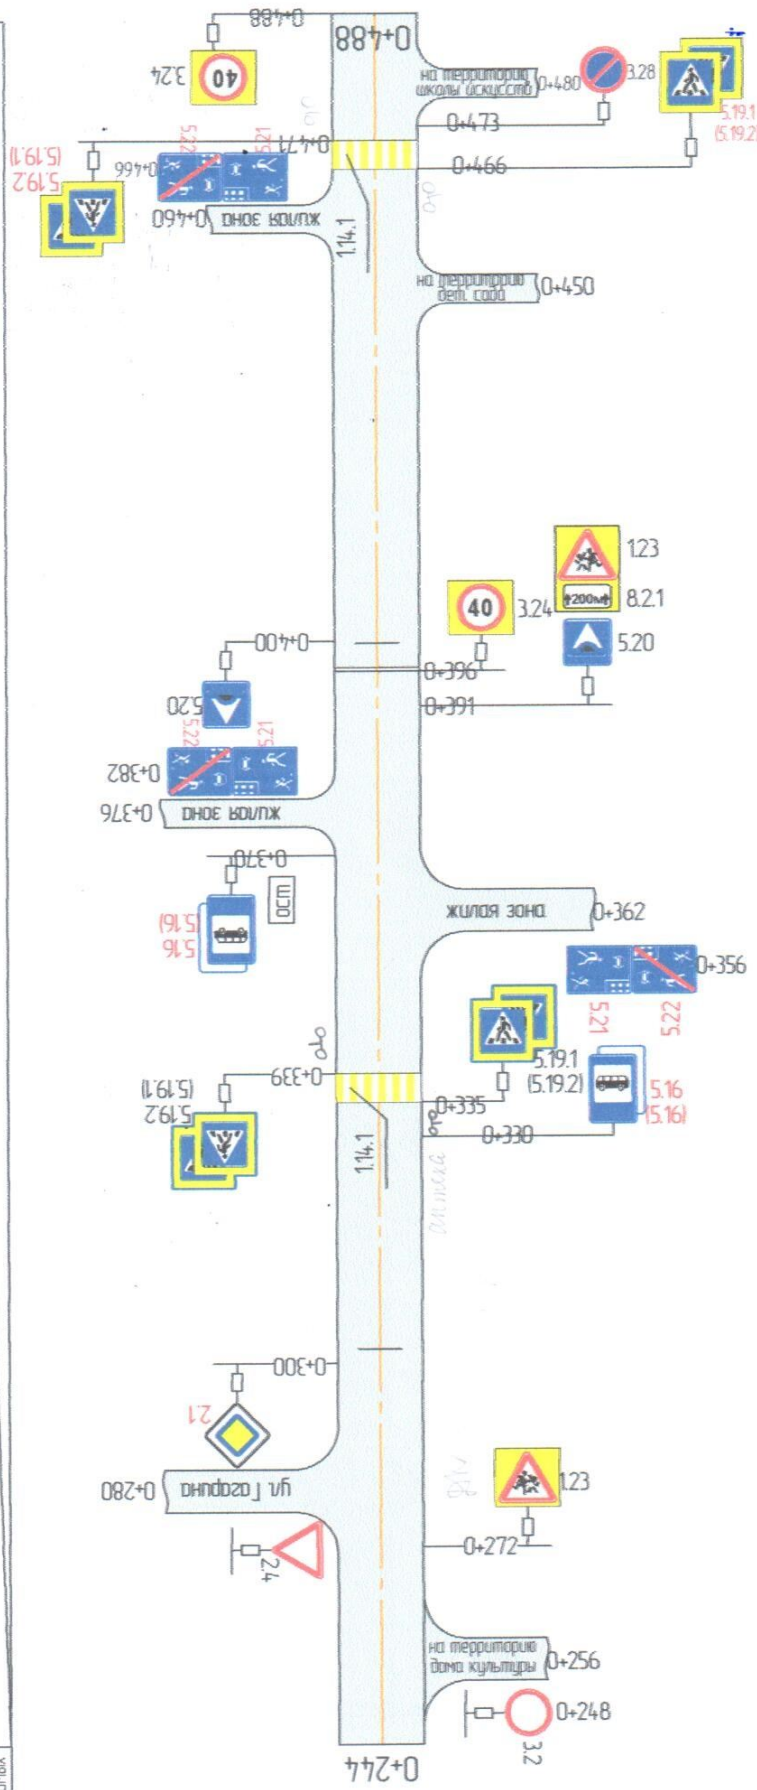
0+488
0+488
40
3.24
на территорию школы искусств
0+480
3.28
5.19.1
(5.19.2)
0+473
0+471
5.22
5.21
0+466
0+466
5.19.2
(5.19.1)
0+460
жилая зона
1.14.1
на территорию дет. сада
0+450
1.23
8.2.1
200м
40
3.24
5.20
0+400
0+396
0+391
5.20
5.22
5.21
0+382
0+376
жилая зона
0+370
ост
5.16
(5.16)
жилая зона
0+362
0+356
5.21
5.22
5.19.1
(5.19.2)
5.16
(5.16)
0+339
5.19.2
(5.19.1)
0+335
0+330
1.14.1
0+300
2.1
ул. Гагарина
0+280
1.23
2.4
0+272
на территорию дома культуры
0+256
0+248
3.2
0+244